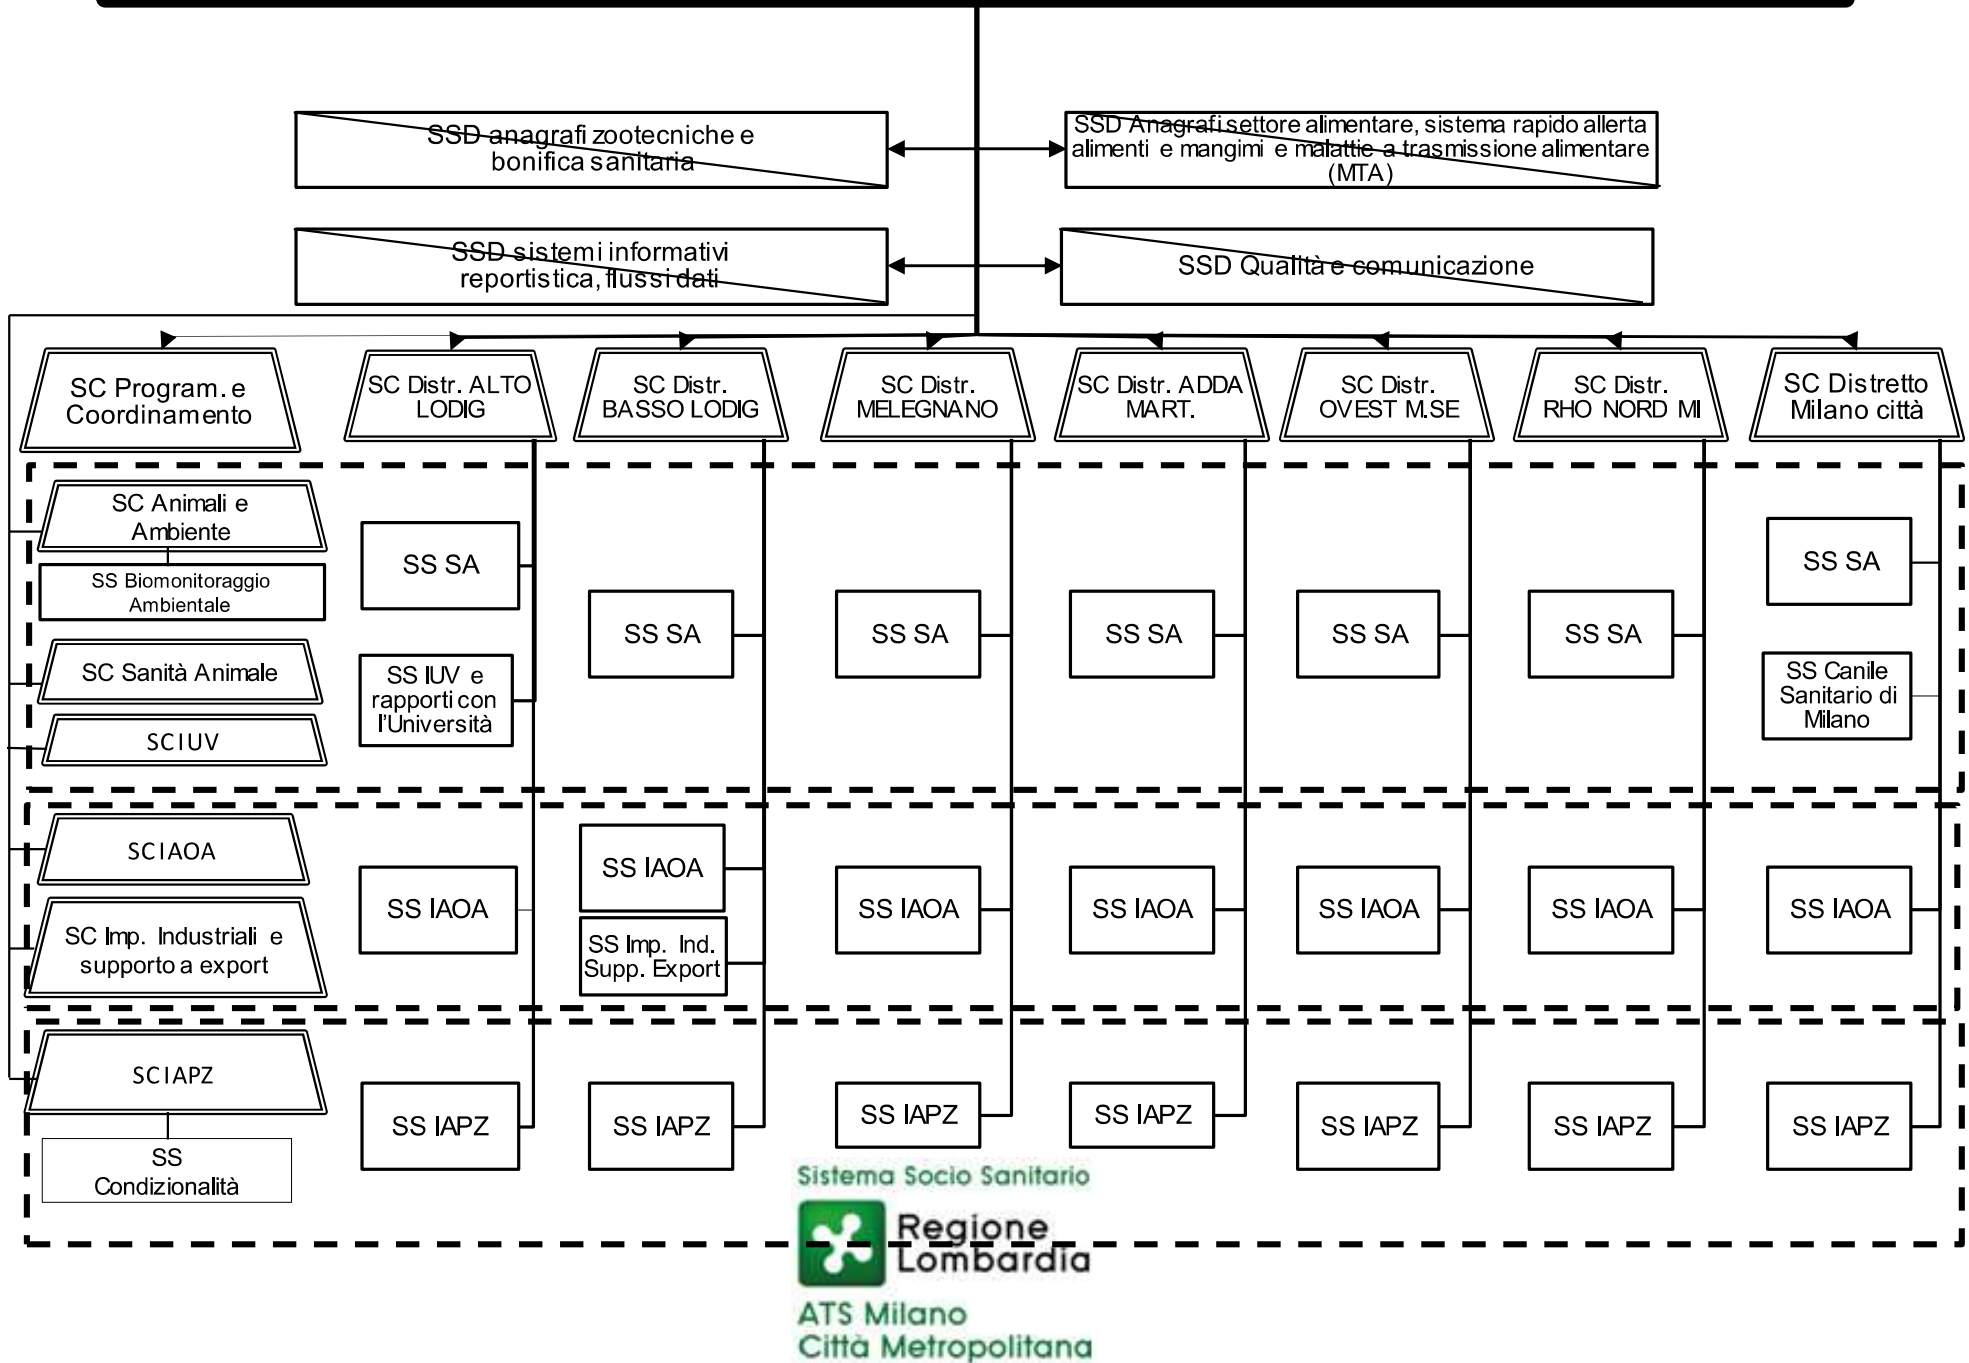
SSD anagrafi zootecniche e bonifica sanitaria

SSD Anagrafi settore alimentare, sistema rapido allerta alimenti e mangimi e malattie a trasmissione alimentare (MTA)

SSD sistemi informativi reportistica, flussi dati

SSD Qualità e comunicazione

SC Program. e Coordinamento

SC Distr. ALTO LODIG

SC Distr. BASSO LODIG

SC Distr. MELEGNANO

SC Distr. ADDA MART.

SC Distr. OVEST M.SE

SC Distr. RHO NORD MI

SC Distretto Milano città

SC Animali e Ambiente

SS Biomonitoraggio Ambientale

SC Sanità Animale

SC IUV

SS SA

SS IUV e rapporti con l'Università

SS SA

SS SA

SS SA

SS SA

SS SA

SS SA

SS Canile Sanitario di Milano

SC IAOA

SC Imp. Industriali e supporto a export

SS IAOA

SS IAOA

SS Imp. Ind. Supp. Export

SS IAOA

SS IAOA

SS IAOA

SS IAOA

SS IAOA

SC IAPZ

SS Condizionalità

SS IAPZ

SS IAPZ

SS IAPZ

SS IAPZ

SS IAPZ

SS IAPZ

SS IAPZ

Sistema Socio Sanitario

Regione Lombardia

ATS Milano Città Metropolitana